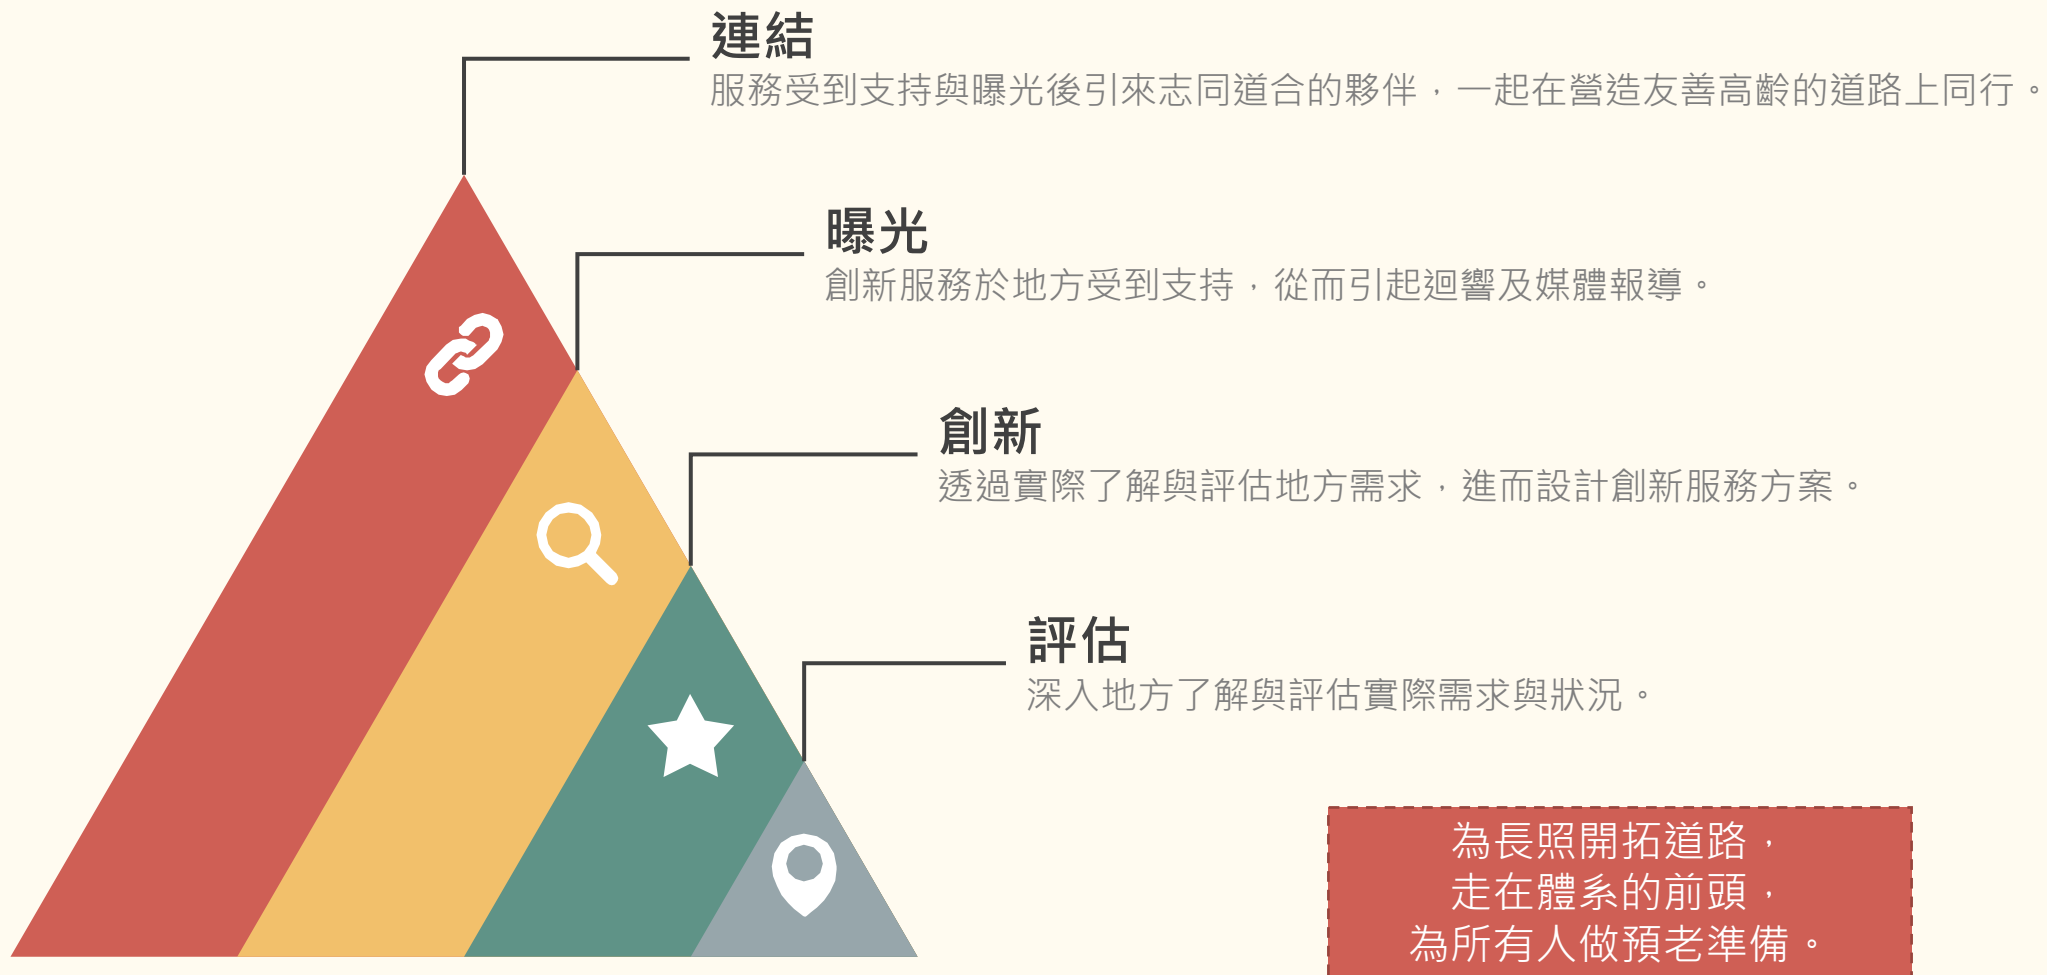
連結
服務受到支持與曝光後引來志同道合的夥伴，一起在營造友善高齡的道路上同行。

曝光
創新服務於地方受到支持，從而引起迴響及媒體報導。

創新
透過實際了解與評估地方需求，進而設計創新服務方案。

評估
深入地方了解與評估實際需求與狀況。

為長照開拓道路，
走在體系的前頭，
為所有人做預老準備。